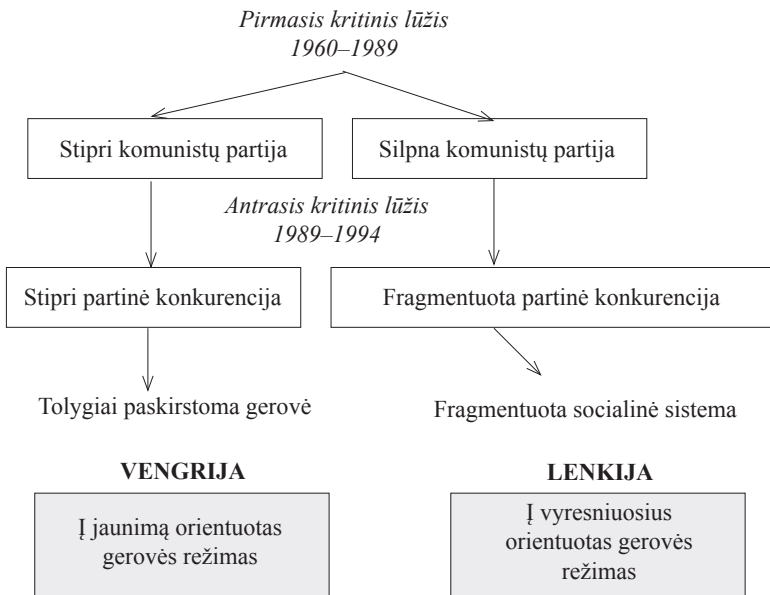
Pirmasis kritinis lūžis
1960–1989

Stipri komunistų partija

Silpna komunistų partija

Antrasis kritinis lūžis
1989–1994

Stipri partinė konkurencija

Fragmentuota partinė konkurencija

Tolygiai paskirstoma gerovė

Fragmentuota socialinė sistema

VENGRIJA

Į jaunimą orientuotas gerovės režimas

LENKIJA

Į vyresniuosius orientuotas gerovės režimas